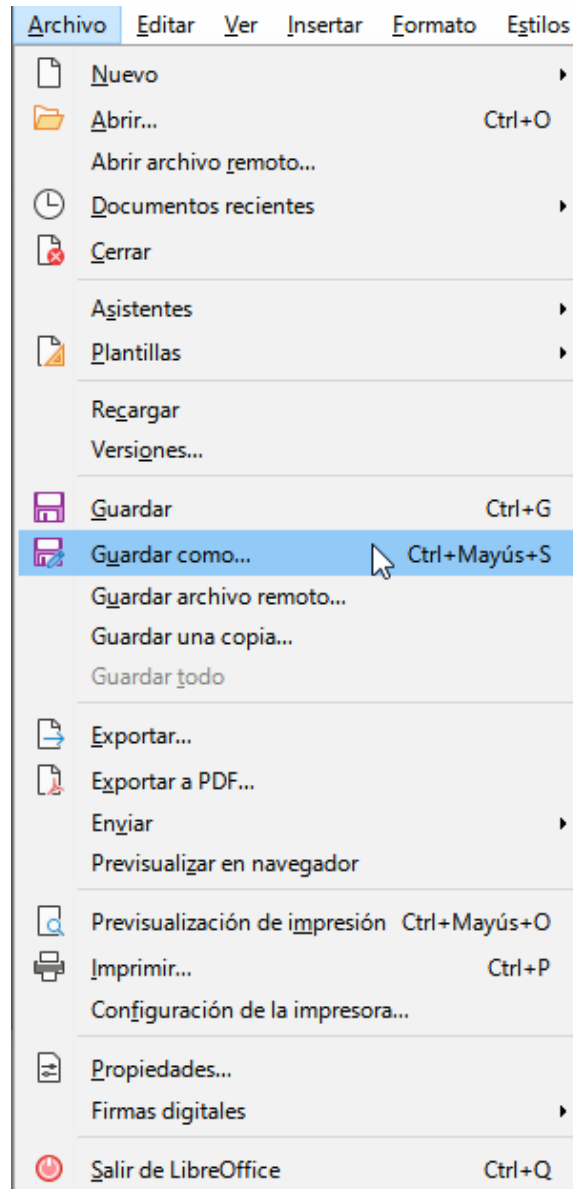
Archivo Editar Ver Insertar Formato Estilos

Nuevo
Abrir... Ctrl+O
Abrir archivo remoto...
Documentos recientes
Cerrar

Asistentes
Plantillas

Recargar
Versiones...

Guardar Ctrl+G
Guardar como... Ctrl+Mayús+S
Guardar archivo remoto...
Guardar una copia...
Guardar todo

Exportar...
Exportar a PDF...
Enviar
Previsualizar en navegador

Previsualización de impresión Ctrl+Mayús+O
Imprimir... Ctrl+P
Configuración de la impresora...

Propiedades...
Firmas digitales

Salir de LibreOffice Ctrl+Q